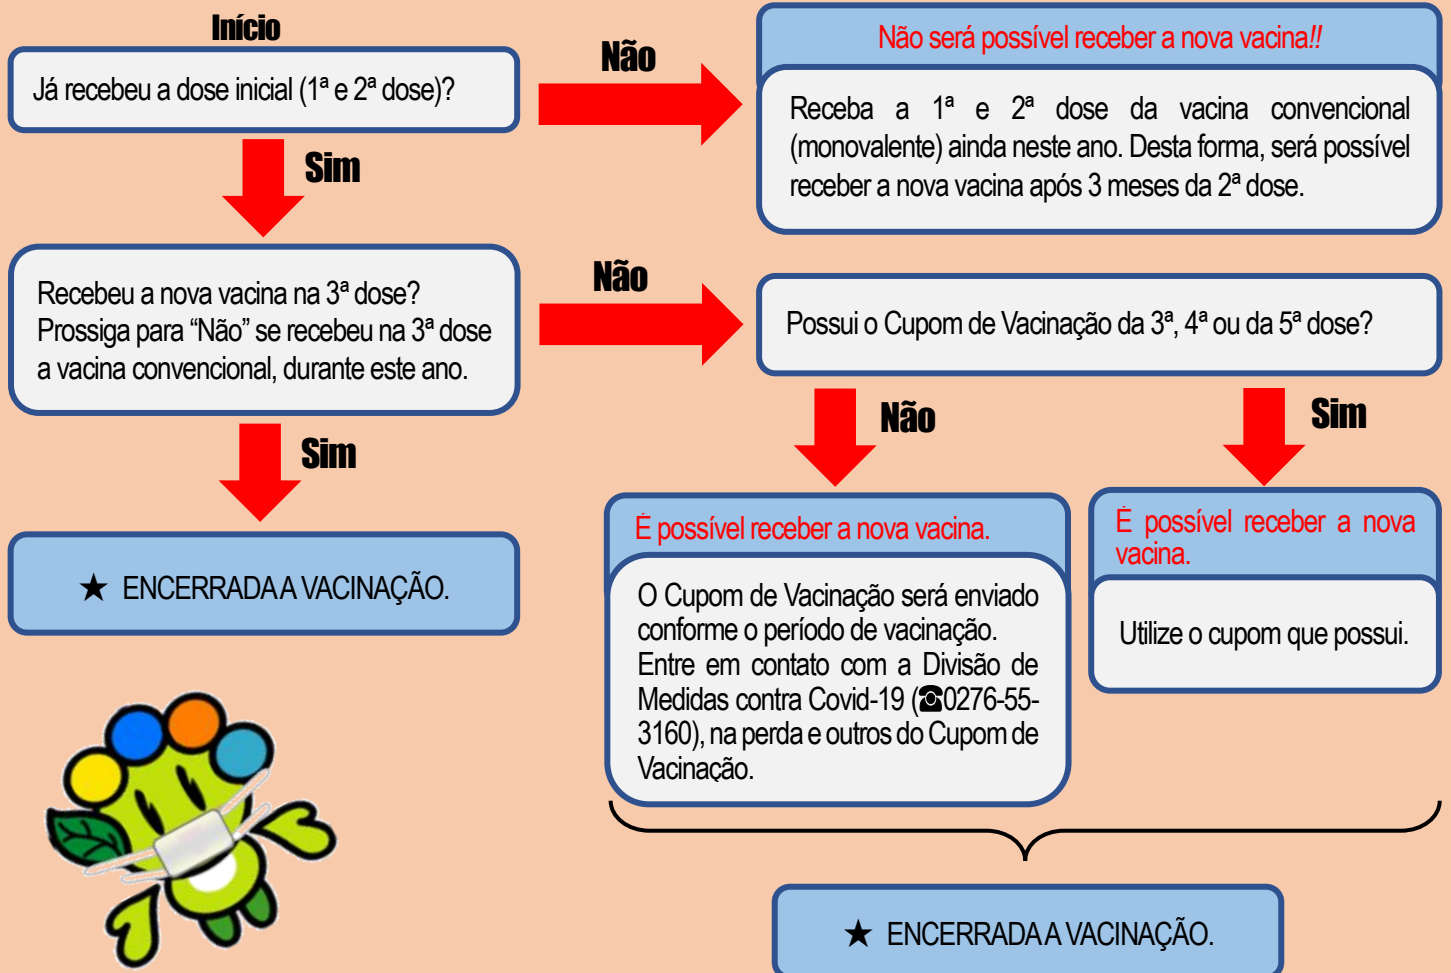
Início

Já recebeu a dose inicial (1ª e 2ª dose)?

Não

Não será possível receber a nova vacina!!

Receba a 1ª e 2ª dose da vacina convencional (monovalente) ainda neste ano. Desta forma, será possível receber a nova vacina após 3 meses da 2ª dose.

Sim

Recebeu a nova vacina na 3ª dose? Prossiga para "Não" se recebeu na 3ª dose a vacina convencional, durante este ano.

Não

Possui o Cupom de Vacinação da 3ª, 4ª ou da 5ª dose?

Sim

★ ENCERRADA A VACINAÇÃO.

Não

Sim

É possível receber a nova vacina.

O Cupom de Vacinação será enviado conforme o período de vacinação. Entre em contato com a Divisão de Medidas contra Covid-19 (☎0276-55-3160), na perda e outros do Cupom de Vacinação.

É possível receber a nova vacina.

Utilize o cupom que possui.

★ ENCERRADA A VACINAÇÃO.